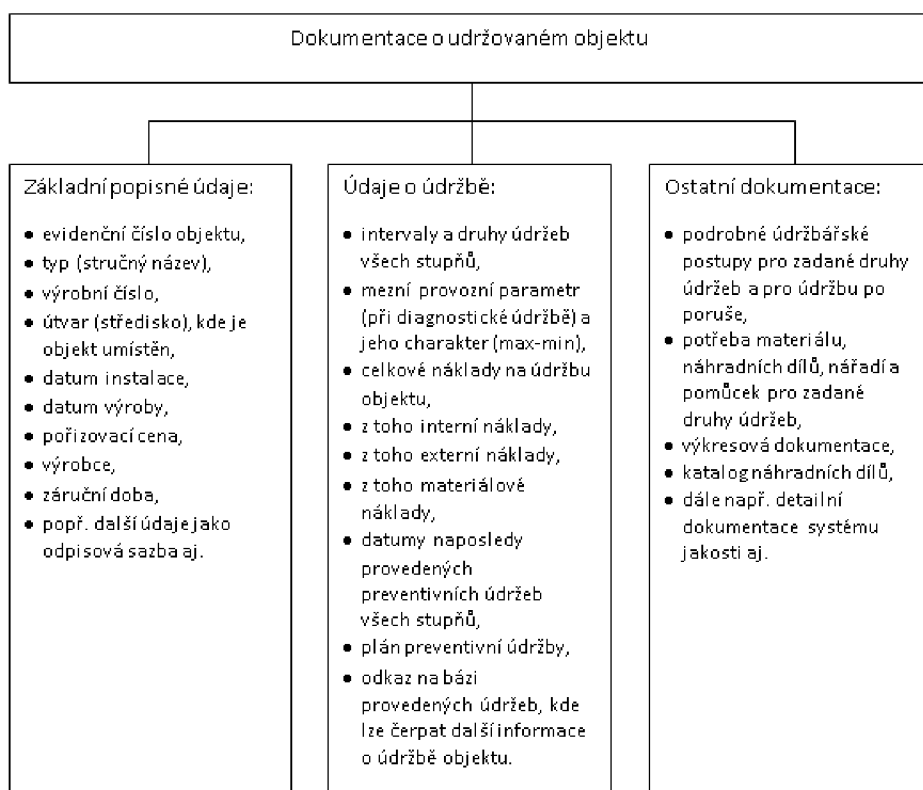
Dokumentace o udržovaném objektu

Základní popisné údaje:

- evidenční číslo objektu,
- typ (stručný název),
- výrobní číslo,
- útvar (středisko), kde je objekt umístěn,
- datum instalace,
- datum výroby,
- pořizovací cena,
- výrobce,
- záruční doba,
- popř. další údaje jako odpisová sazba aj.

Údaje o údržbě:

- intervaly a druhy údržeb všech stupňů,
- mezní provozní parametr (při diagnostické údržbě) a jeho charakter (max-min),
- celkové náklady na údržbu objektu,
- z toho interní náklady,
- z toho externí náklady,
- z toho materiálové náklady,
- datumy naposledy provedených preventivních údržeb všech stupňů,
- plán preventivní údržby,
- odkaz na bázi provedených údržeb, kde lze čerpat další informace o údržbě objektu.

Ostatní dokumentace:

- podrobné údržbářské postupy pro zadané druhy údržeb a pro údržbu po poruše,
- potřeba materiálu, náhradních dílů, nářadí a pomůcek pro zadané druhy údržeb,
- výkresová dokumentace,
- katalog náhradních dílů,
- dále např. detailní dokumentace systému jakosti aj.